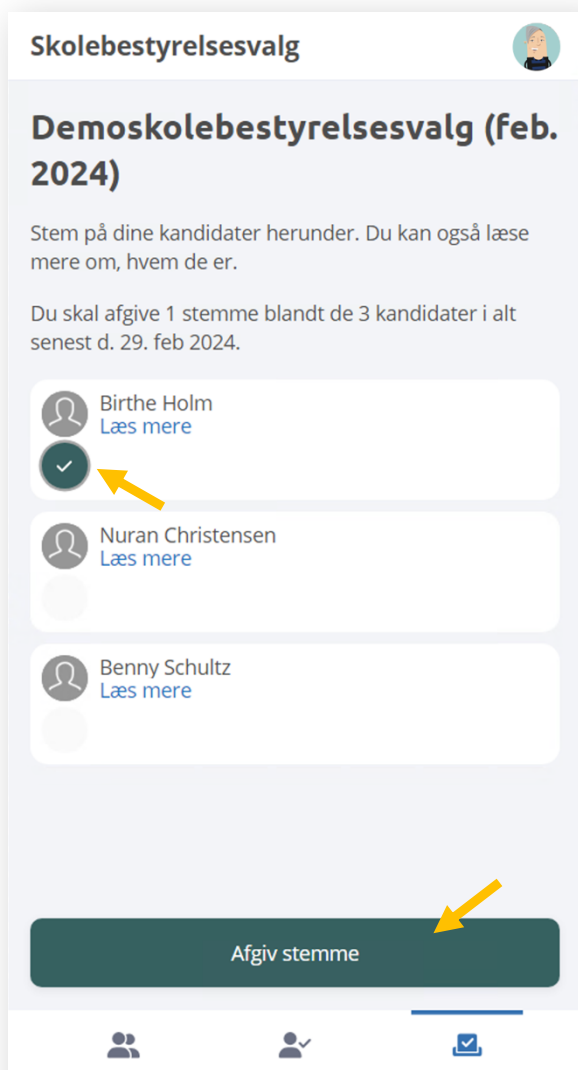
Skolebestyrelsesvalg

Demoskolebestyrelsesvalg (feb. 2024)

Stem på dine kandidater herunder. Du kan også læse mere om, hvem de er.

Du skal afgive 1 stemme blandt de 3 kandidater i alt senest d. 29. feb 2024.

Birthe Holm
Læs mere

Nuran Christensen
Læs mere

Benny Schultz
Læs mere

Afgiv stemme